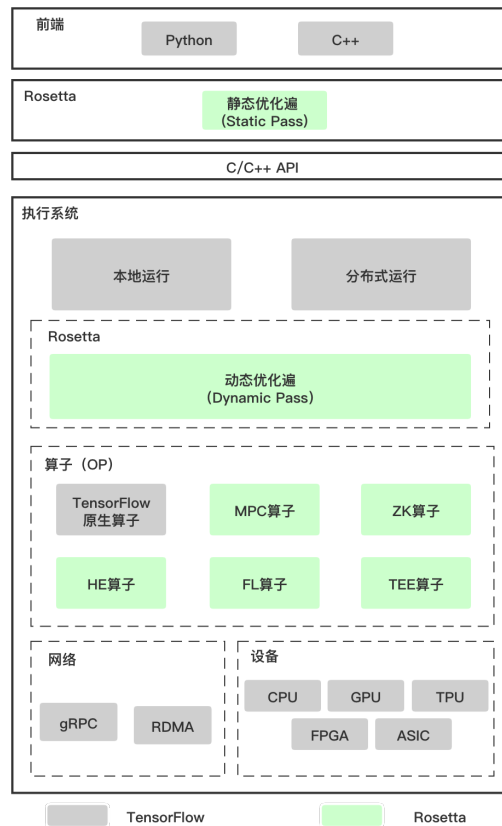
前端

Python

C++

Rosetta

静态优化遍
(Static Pass)

C/C++ API

执行系统

本地运行

分布式运行

Rosetta

动态优化遍
(Dynamic Pass)

算子（OP）

TensorFlow
原生算子

MPC算子

ZK算子

HE算子

FL算子

TEE算子

网络

gRPC

RDMA

设备

CPU

GPU

TPU

FPGA

ASIC

TensorFlow

Rosetta